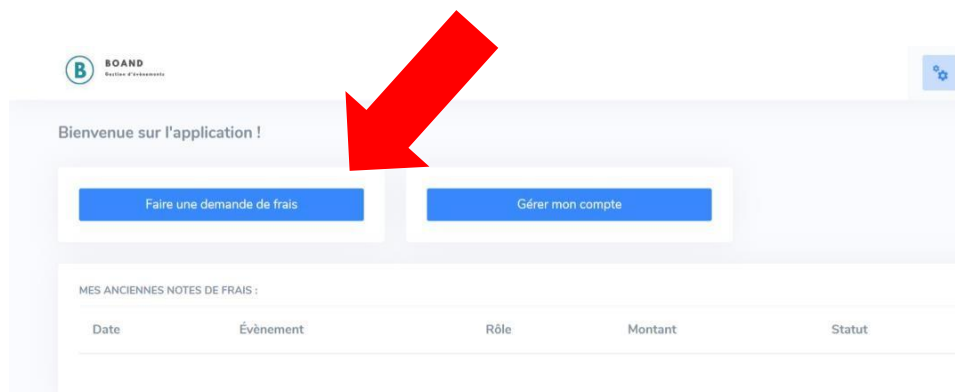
B BOAND
Gestion d'évènements

Bienvenue sur l'application !

Faire une demande de frais

Gérer mon compte

MES ANCIENNES NOTES DE FRAIS :

| Date | Évènement | Rôle | Montant | Statut |
|---|---|---|---|---|